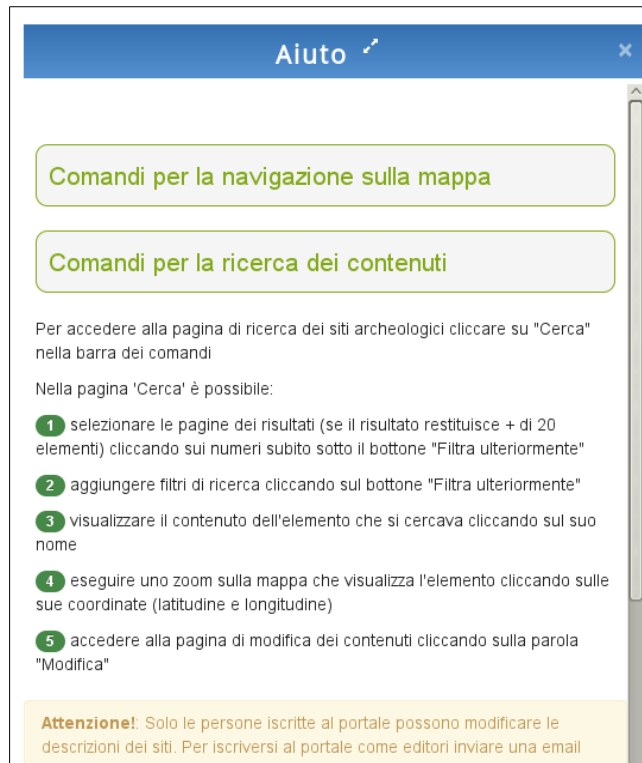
Aiuto

×

Comandi per la navigazione sulla mappa

Comandi per la ricerca dei contenuti

Per accedere alla pagina di ricerca dei siti archeologici cliccare su "Cerca" nella barra dei comandi

Nella pagina 'Cerca' è possibile:

1 selezionare le pagine dei risultati (se il risultato restituisce + di 20 elementi) cliccando sui numeri subito sotto il bottone "Filtra ulteriormente"

2 aggiungere filtri di ricerca cliccando sul bottone "Filtra ulteriormente"

3 visualizzare il contenuto dell'elemento che si cercava cliccando sul suo nome

4 eseguire uno zoom sulla mappa che visualizza l'elemento cliccando sulle sue coordinate (latitudine e longitudine)

5 accedere alla pagina di modifica dei contenuti cliccando sulla parola "Modifica"

Attenzione!: Solo le persone iscritte al portale possono modificare le descrizioni dei siti. Per iscriversi al portale come editori inviare una email